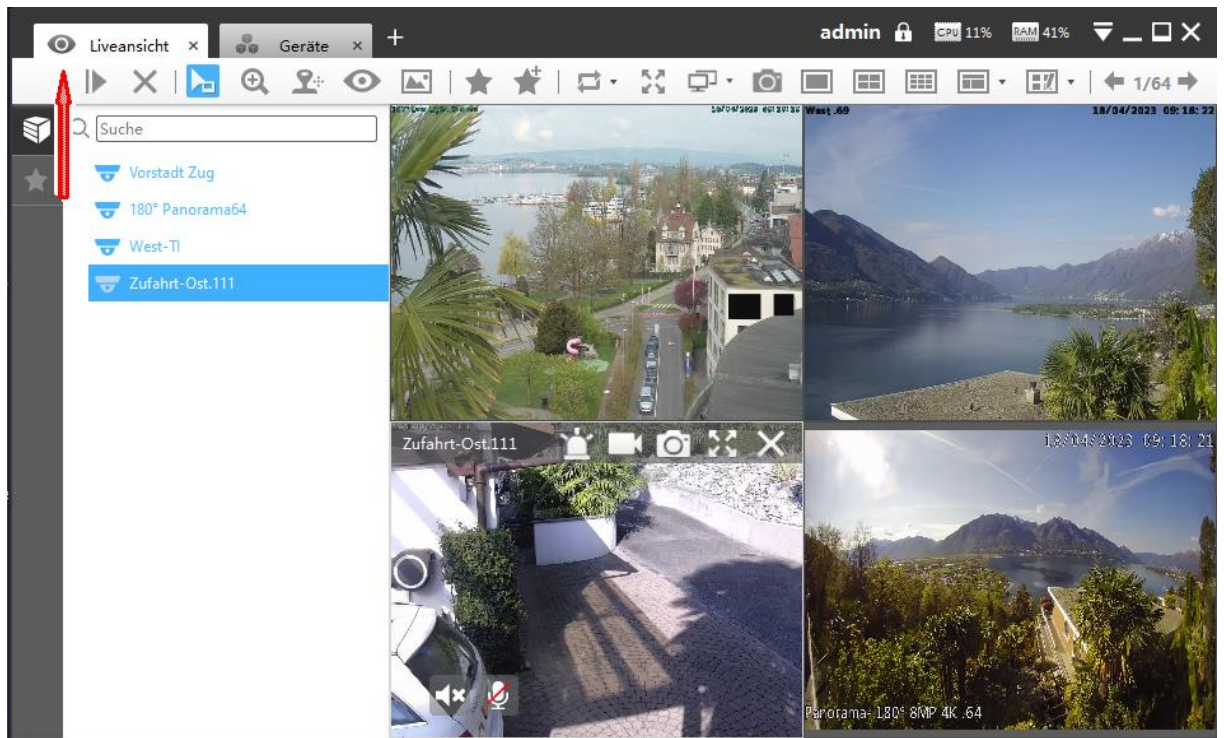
Liveansicht ×
Geräte ×
+
admin
CPU 11%
RAM 41%
1/64
Suche
Vorstadt Zug
180° Panorama64
West-TI
Zufahrt-Ost.111
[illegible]
16/04/2023 09:18:22
West .69
18/04/2023 09:18:22
Zufahrt-Ost.111
18/04/2023 09:18:21
Panorama- 180° 8MP 4K .64